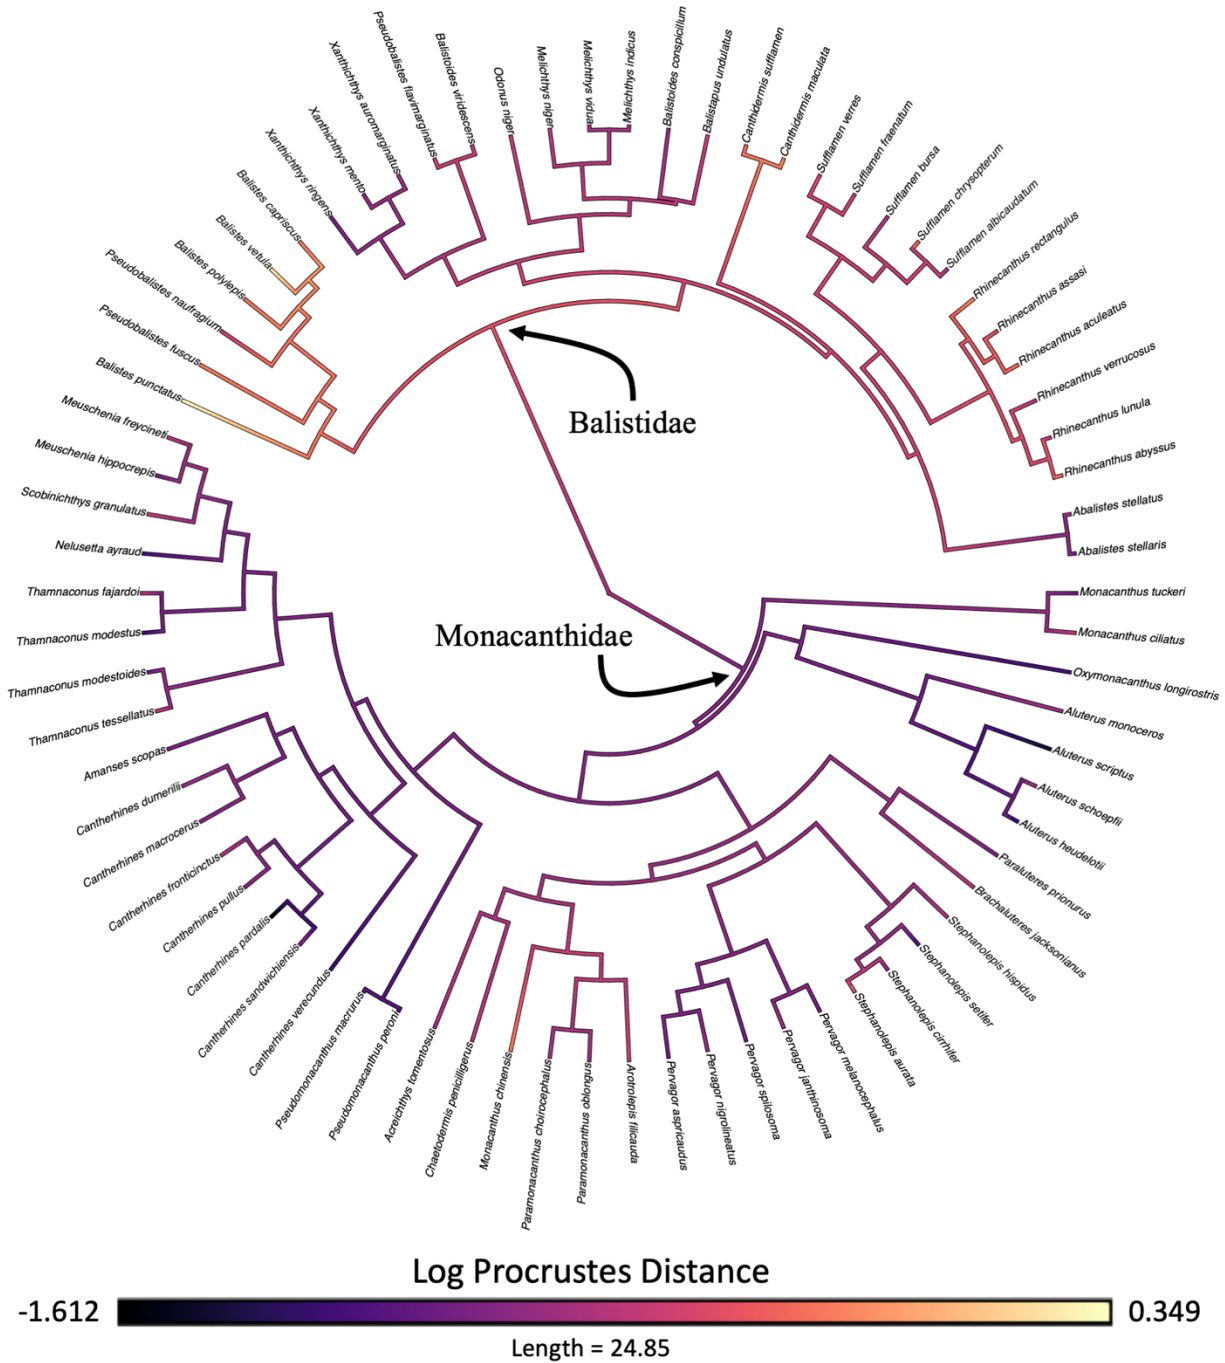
Pseudobalistes flavimarginatus
Xanthichthys auromarginatus
Balistoides viridescens
Odonus niger
Melichthys niger
Melichthys vidua
Melichthys indicus
Balistoides conspicillum
Balistapus undulatus
Canthidermis sufflamen
Canthidermis maculata
Sufflamen verres
Sufflamen fraenatum
Sufflamen bursa
Sufflamen chrysopterum
Sufflamen albicaudatum
Rhinecanthus rectangulus
Rhinecanthus assasi
Rhinecanthus aculeatus
Rhinecanthus verrucosus
Rhinecanthus lunula
Rhinecanthus abyssus
Abalistes stellatus
Abalistes stellaris
Xanthichthys mento
Xanthichthys ringens
Balistes capriscus
Balistes vetula
Balistes polylepis
Pseudobalistes naufragium
Pseudobalistes fuscus
Balistes punctatus
Meuschenia freycineti
Meuschenia hippocrepis
Scobinichthys granulatus
Nelusetta ayraud
Thamnaconus fajardoi
Thamnaconus modestus
Thamnaconus modestoides
Thamnaconus tessellatus
Amanses scopas
Cantherhines dumerilii
Cantherhines macrocerus
Cantherhines fronticinctus
Cantherhines pullus
Cantherhines pardalis
Cantherhines sandwichiensis
Cantherhines verecundus
Pseudomonacanthus macrurus
Pseudomonacanthus peroni
Acreichthys tomentosus
Chaetodermis penicilligerus
Monacanthus chinensis
Paramonacanthus choirocephalus
Paramonacanthus oblongus
Arotrolepis filicauda
Pervagor aspricaudus
Pervagor nigrolineatus
Pervagor spilosoma
Pervagor janthinosoma
Pervagor melanocephalus
Stephanolepis aurata
Stephanolepis cirrhifer
Stephanolepis setifer
Stephanolepis hispidus
Brachaluteres jacksonianus
Paraluteres prionurus
Aluterus heudelotii
Aluterus schoepfii
Aluterus scriptus
Aluterus monoceros
Oxymonacanthus longirostris
Monacanthus ciliatus
Monacanthus tuckeri
Balistidae
Monacanthidae
Log Procrustes Distance
-1.612
0.349
Length = 24.85